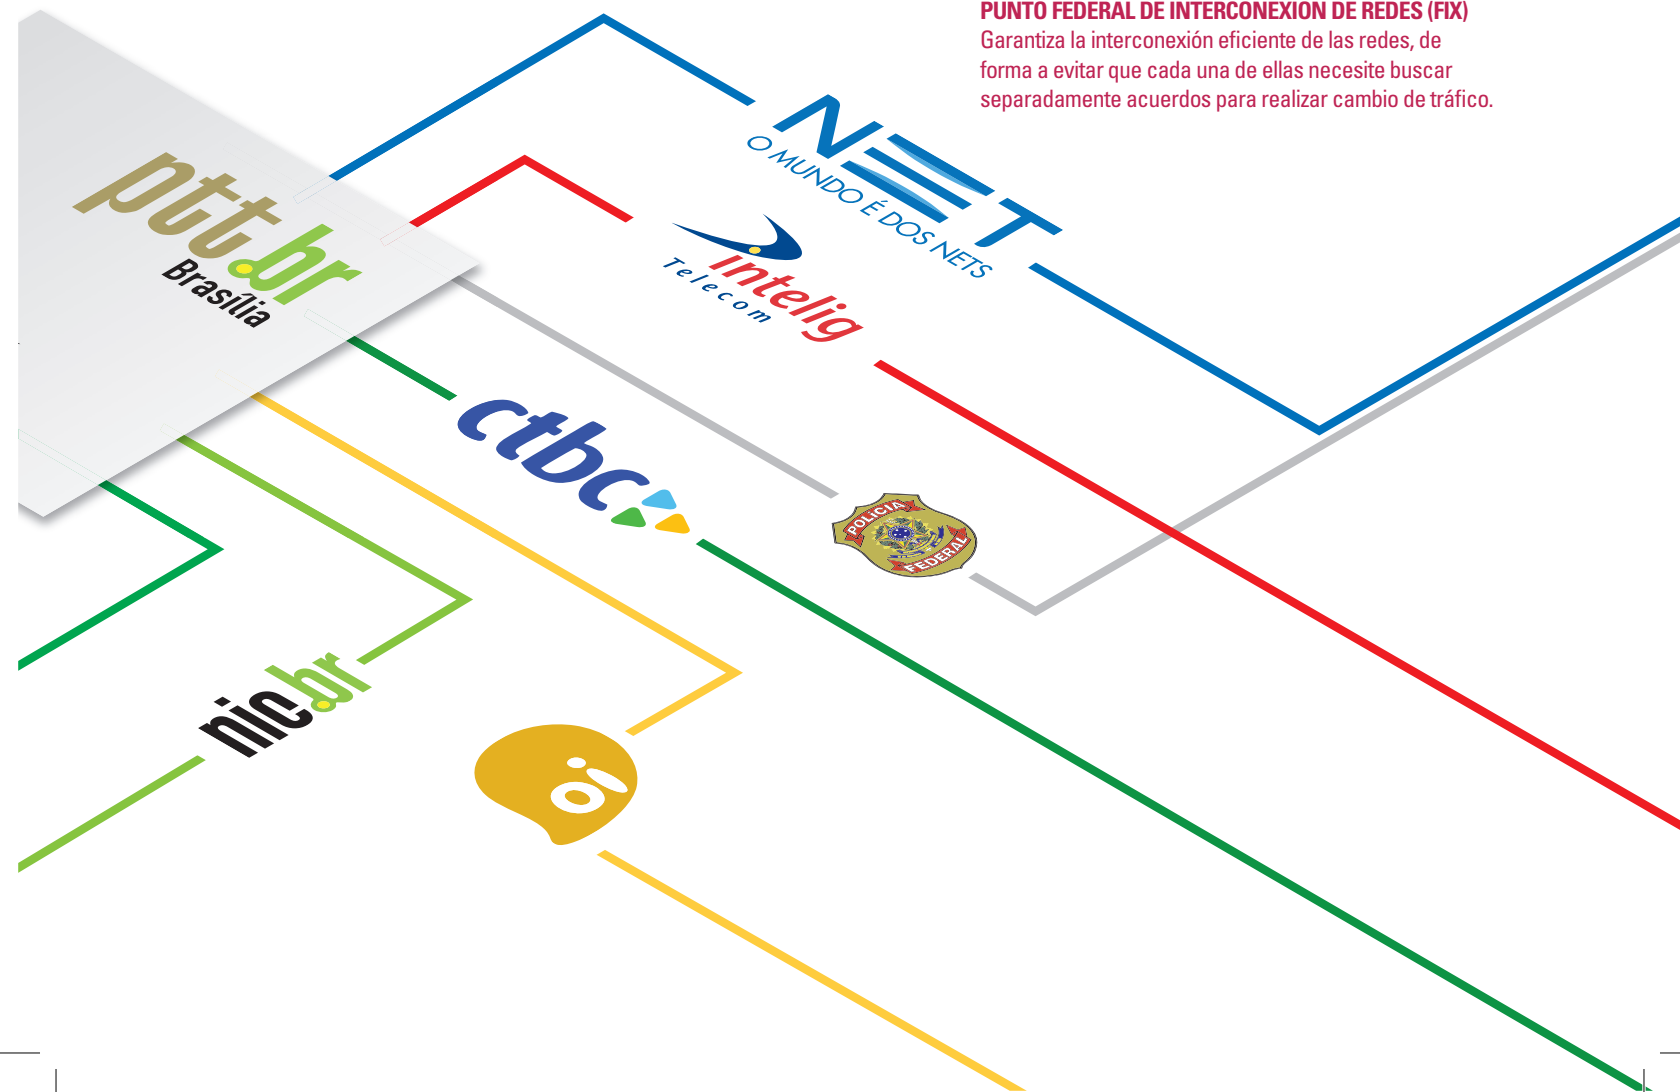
PUNTO FEDERAL DE INTERCONEXION DE REDES (FIX)
Garantiza la interconexión eficiente de las redes, de forma a evitar que cada una de ellas necesite buscar separadamente acuerdos para realizar cambio de tráfico.

ptt.br
Brasília

NET
O MUNDO É DOS NETS

intelig
Telecom

ctbc

POLÍCIA FEDERAL

nic.br

oi